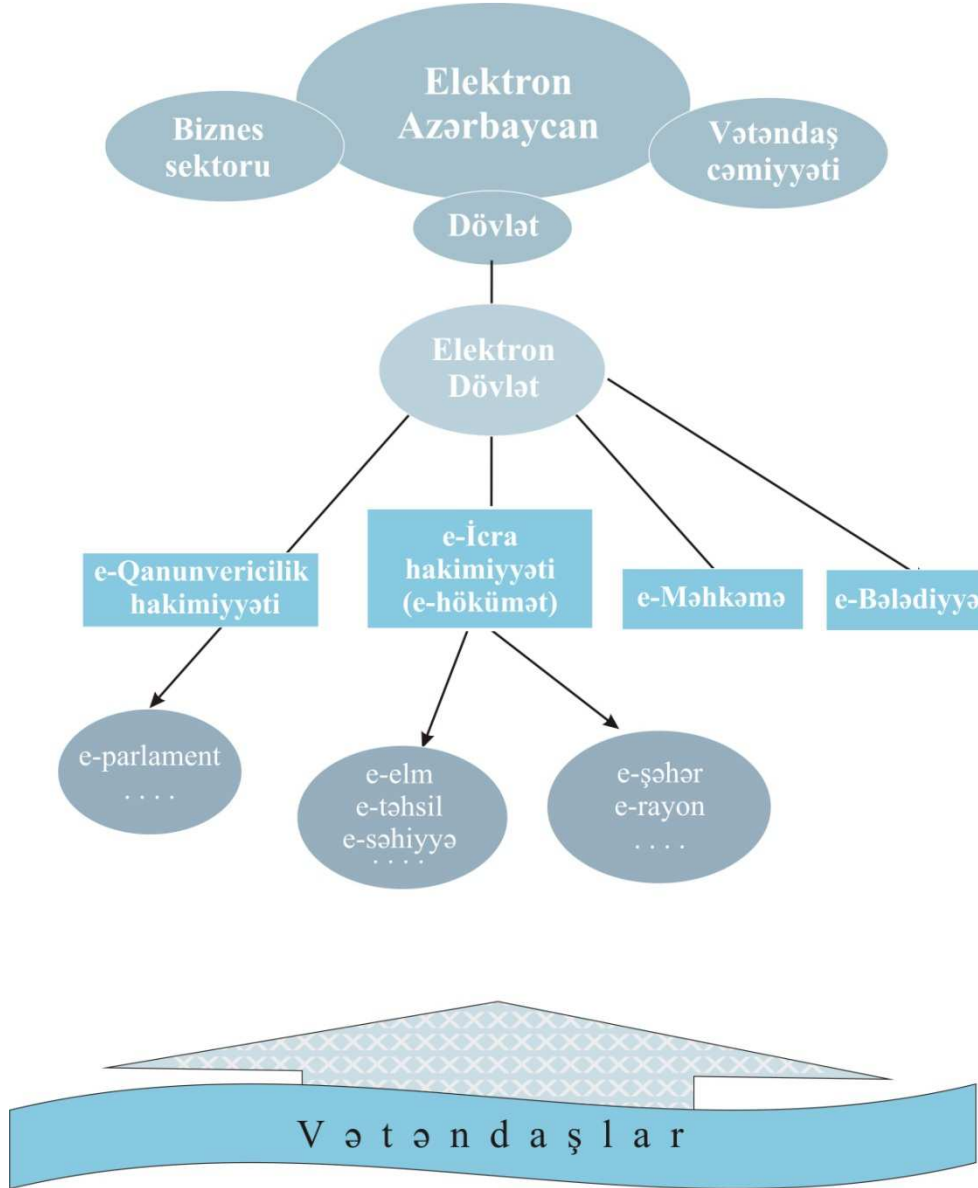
Elektron Azərbaycan

Biznes sektoru

Vətəndaş cəmiyyəti

Dövlət

Elektron Dövlət

e-Qanunvericilik hakimiyyəti

e-İcra hakimiyyəti (e-hökümət)

e-Məhkəmə

e-Bələdiyyə

e-parlament
. . . .

e-elm
e-təhsil
e-səhiyyə
. . . .

e-şəhər
e-rayon
. . . .

V ə t ə n d a ş l a r